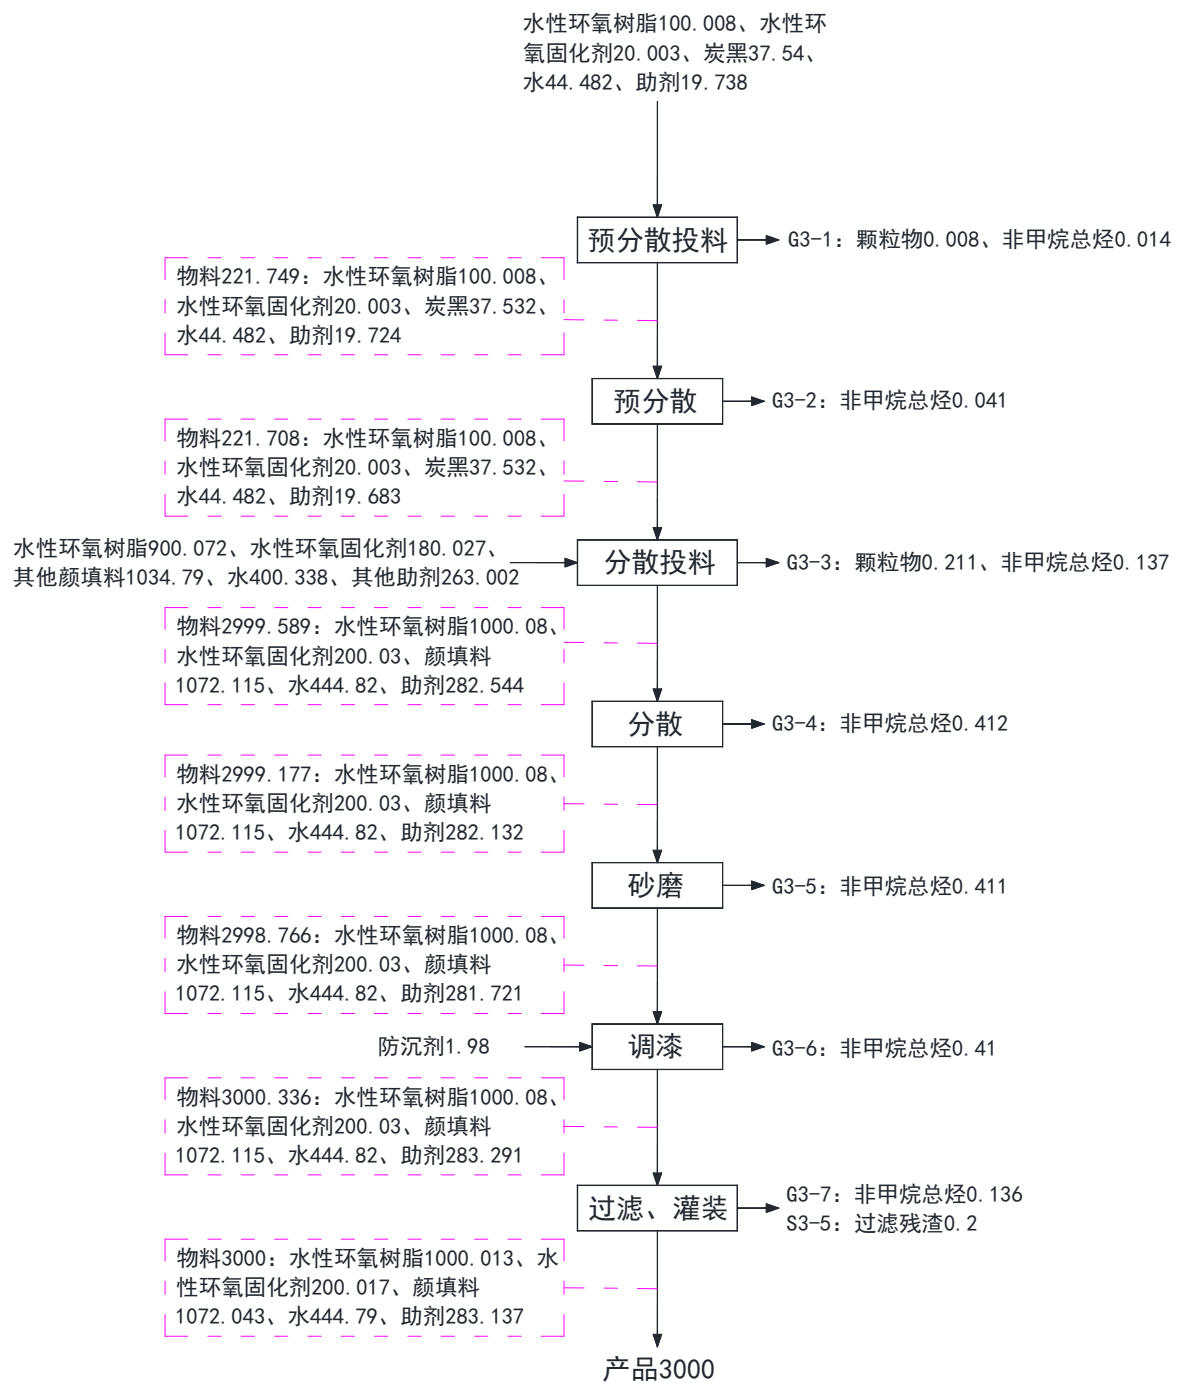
水性环氧树脂100.008、水性环氧固化剂20.003、炭黑37.54、水44.482、助剂19.738

预分散投料

G3-1：颗粒物0.008、非甲烷总烃0.014

物料221.749：水性环氧树脂100.008、水性环氧固化剂20.003、炭黑37.532、水44.482、助剂19.724

预分散

G3-2：非甲烷总烃0.041

物料221.708：水性环氧树脂100.008、水性环氧固化剂20.003、炭黑37.532、水44.482、助剂19.683

水性环氧树脂900.072、水性环氧固化剂180.027、其他颜填料1034.79、水400.338、其他助剂263.002

分散投料

G3-3：颗粒物0.211、非甲烷总烃0.137

物料2999.589：水性环氧树脂1000.08、水性环氧固化剂200.03、颜填料1072.115、水444.82、助剂282.544

分散

G3-4：非甲烷总烃0.412

物料2999.177：水性环氧树脂1000.08、水性环氧固化剂200.03、颜填料1072.115、水444.82、助剂282.132

砂磨

G3-5：非甲烷总烃0.411

物料2998.766：水性环氧树脂1000.08、水性环氧固化剂200.03、颜填料1072.115、水444.82、助剂281.721

防沉剂1.98

调漆

G3-6：非甲烷总烃0.41

物料3000.336：水性环氧树脂1000.08、水性环氧固化剂200.03、颜填料1072.115、水444.82、助剂283.291

过滤、灌装

G3-7：非甲烷总烃0.136
S3-5：过滤残渣0.2

物料3000：水性环氧树脂1000.013、水性环氧固化剂200.017、颜填料1072.043、水444.79、助剂283.137

产品3000